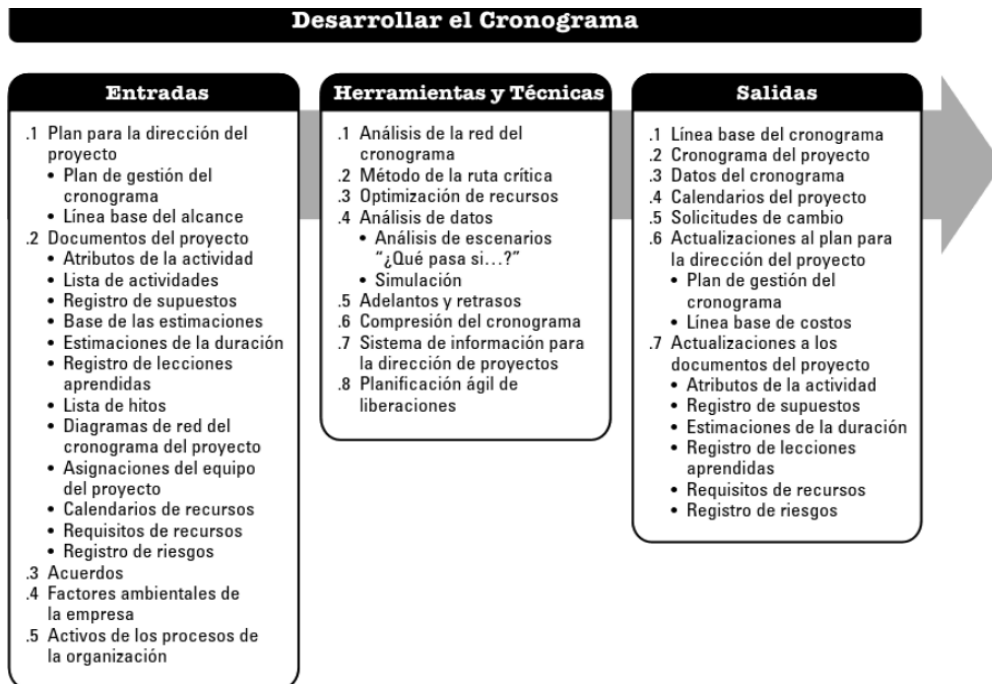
Desarrollar el Cronograma

Entradas

.1 Plan para la dirección del proyecto
• Plan de gestión del cronograma
• Línea base del alcance
.2 Documentos del proyecto
• Atributos de la actividad
• Lista de actividades
• Registro de supuestos
• Base de las estimaciones
• Estimaciones de la duración
• Registro de lecciones aprendidas
• Lista de hitos
• Diagramas de red del cronograma del proyecto
• Asignaciones del equipo del proyecto
• Calendarios de recursos
• Requisitos de recursos
• Registro de riesgos
.3 Acuerdos
.4 Factores ambientales de la empresa
.5 Activos de los procesos de la organización

Herramientas y Técnicas

.1 Análisis de la red del cronograma
.2 Método de la ruta crítica
.3 Optimización de recursos
.4 Análisis de datos
• Análisis de escenarios "¿Qué pasa si…?"
• Simulación
.5 Adelantos y retrasos
.6 Compresión del cronograma
.7 Sistema de información para la dirección de proyectos
.8 Planificación ágil de liberaciones

Salidas

.1 Línea base del cronograma
.2 Cronograma del proyecto
.3 Datos del cronograma
.4 Calendarios del proyecto
.5 Solicitudes de cambio
.6 Actualizaciones al plan para la dirección del proyecto
• Plan de gestión del cronograma
• Línea base de costos
.7 Actualizaciones a los documentos del proyecto
• Atributos de la actividad
• Registro de supuestos
• Estimaciones de la duración
• Registro de lecciones aprendidas
• Requisitos de recursos
• Registro de riesgos